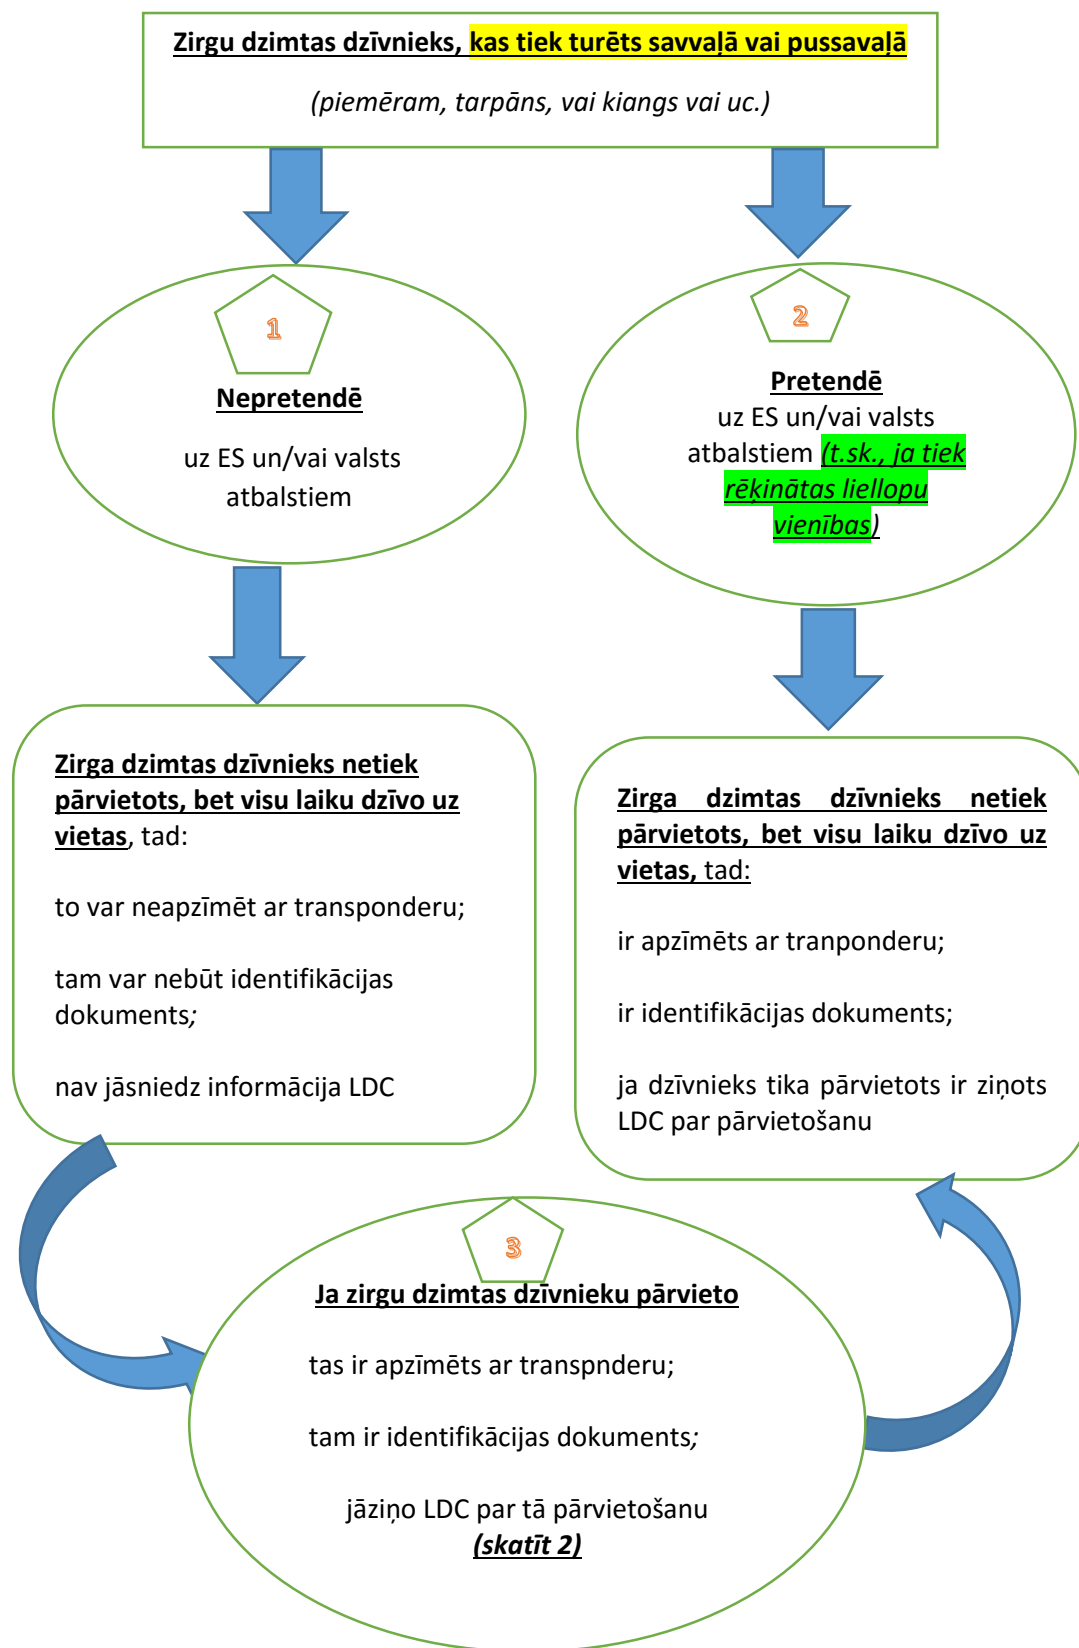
Zirgu dzimtas dzīvnieks, kas tiek turēts savvaļā vai pussavaļā

(piemēram, tarpāns, vai kiangs vai uc.)

1

Nepretendē

uz ES un/vai valsts atbalstiem

2

Pretendē

uz ES un/vai valsts atbalstiem (t.sk., ja tiek rēķinātas liellopu vienības)

Zirga dzimtas dzīvnieks netiek pārvietots, bet visu laiku dzīvo uz vietas, tad:

to var neapzīmēt ar transponderu;

tam var nebūt identifikācijas dokuments;

nav jāsniedz informācija LDC

Zirga dzimtas dzīvnieks netiek pārvietots, bet visu laiku dzīvo uz vietas, tad:

ir apzīmēts ar tranponderu;

ir identifikācijas dokuments;

ja dzīvnieks tika pārvietots ir ziņots LDC par pārvietošanu

3

Ja zirgu dzimtas dzīvnieku pārvieto

tas ir apzīmēts ar transpnderu;

tam ir identifikācijas dokuments;

jāziņo LDC par tā pārvietošanu (skatīt 2)